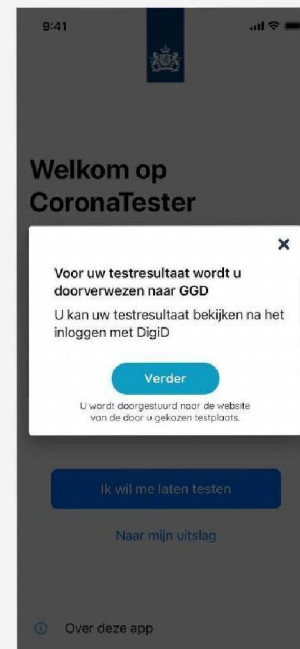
9:41

Welkom op CoronaTester

×

Voor uw testresultaat wordt u doorverwezen naar GGD

U kan uw testresultaat bekijken na het inloggen met DigiD

Verder

U wordt doorgestuurd naar de website van de door u gekozen testplaats.

Ik wil me laten testen

Naar mijn uitslag

Over deze app